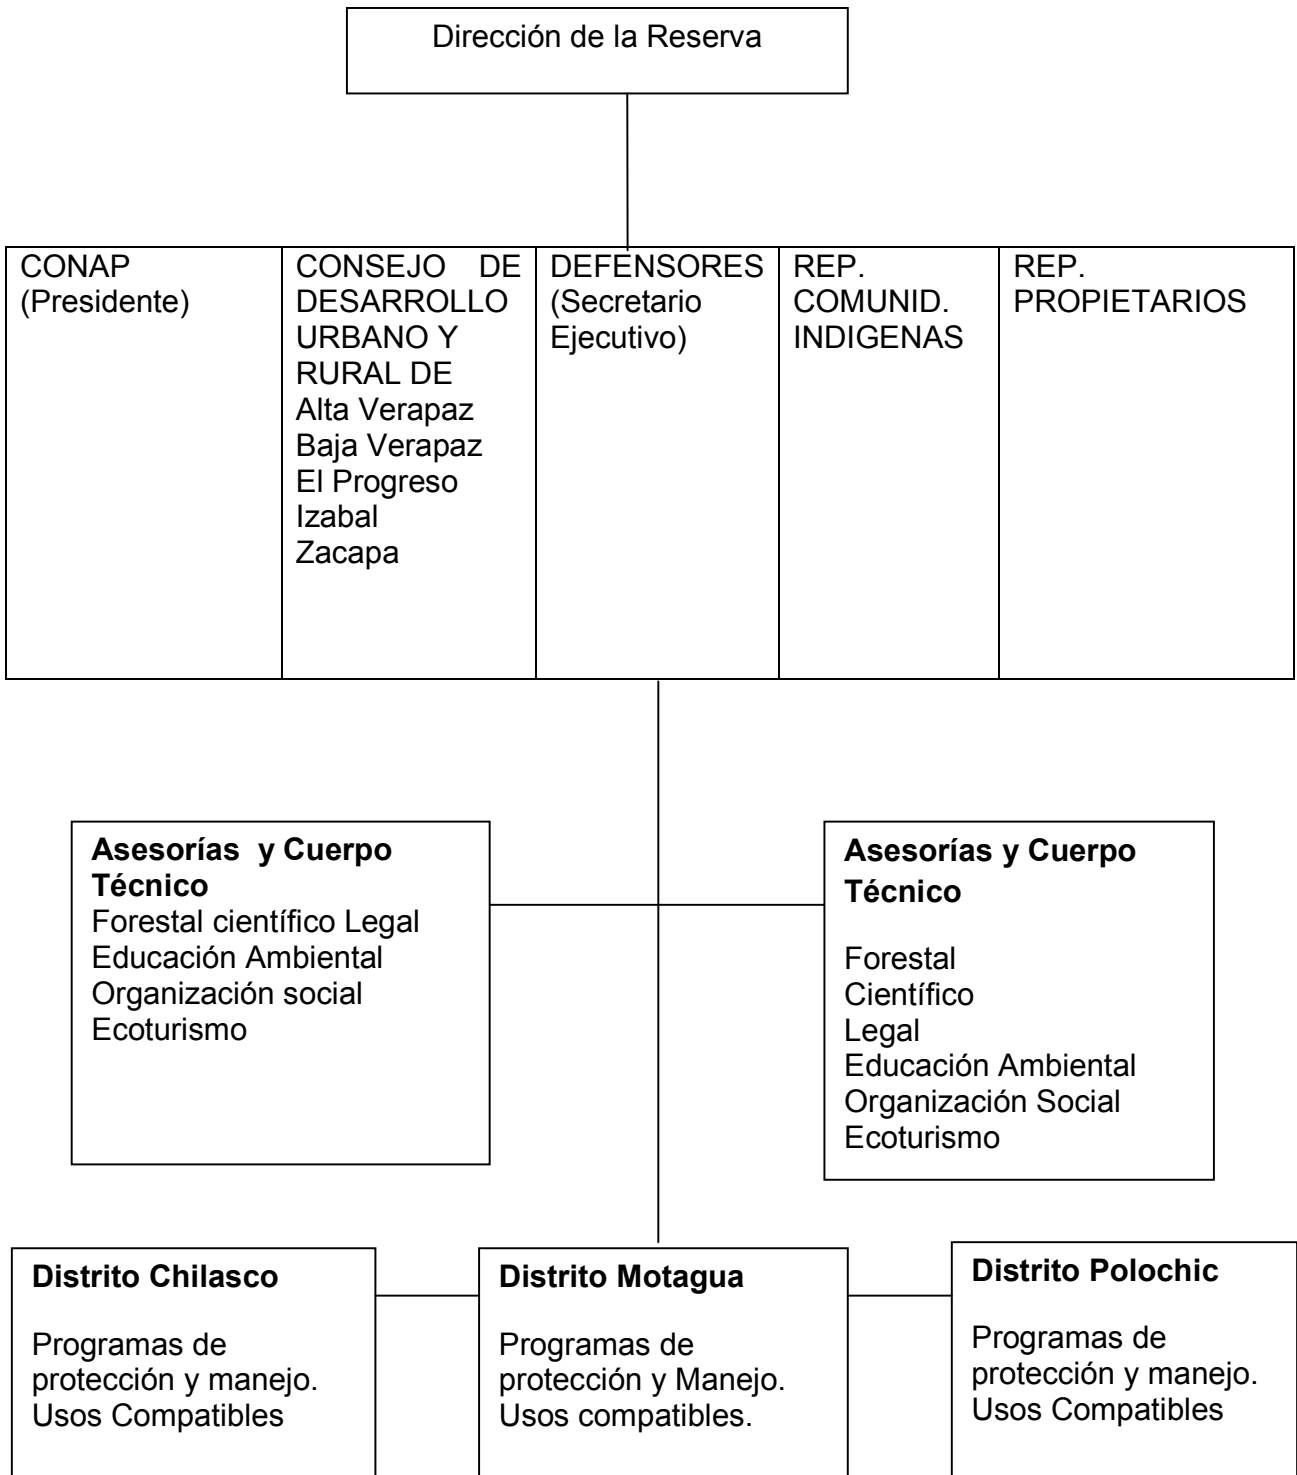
Dirección de la Reserva

| CONAP (Presidente) | CONSEJO DE DESARROLLO URBANO Y RURAL DE Alta Verapaz Baja Verapaz El Progreso Izabal Zacapa | DEFENSORES (Secretario Ejecutivo) | REP. COMUNID. INDIGENAS | REP. PROPIETARIOS |
|---|---|---|---|---|

**Asesorías y Cuerpo Técnico**
Forestal científico Legal
Educación Ambiental
Organización social
Ecoturismo

**Asesorías y Cuerpo Técnico**

Forestal
Científico
Legal
Educación Ambiental
Organización Social
Ecoturismo

**Distrito Chilasco**

Programas de protección y manejo.
Usos Compatibles

**Distrito Motagua**

Programas de protección y Manejo.
Usos compatibles.

**Distrito Polochic**

Programas de protección y manejo.
Usos Compatibles